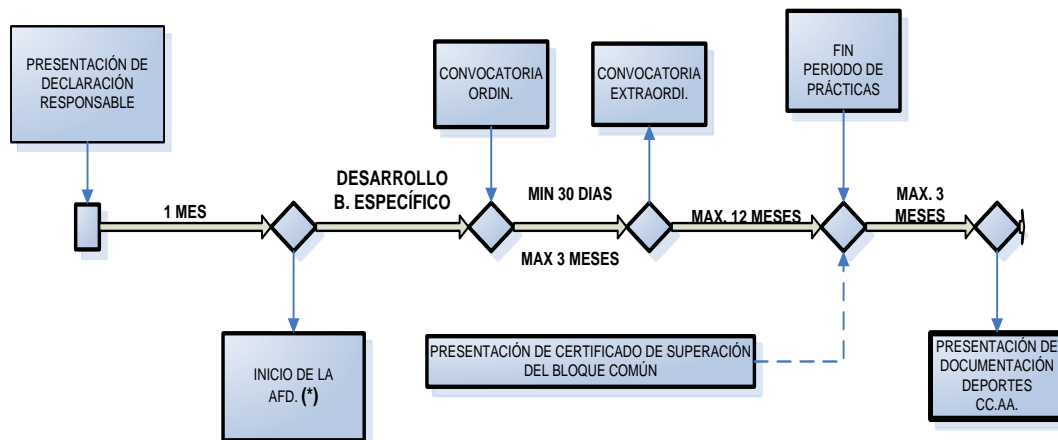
PRESENTACIÓN DE DECLARACIÓN RESPONSABLE

1 MES

DESARROLLO B. ESPECÍFICO

CONVOCATORIA ORDIN.

MIN 30 DIAS

MAX 3 MESES

CONVOCATORIA EXTRAORDI.

MAX. 12 MESES

FIN PERIODO DE PRÁCTICAS

MAX. 3 MESES

INICIO DE LA AFD. (*)

PRESENTACIÓN DE CERTIFICADO DE SUPERACIÓN DEL BLOQUE COMÚN

PRESENTACIÓN DE DOCUMENTACIÓN DEPORTES CC.AA.